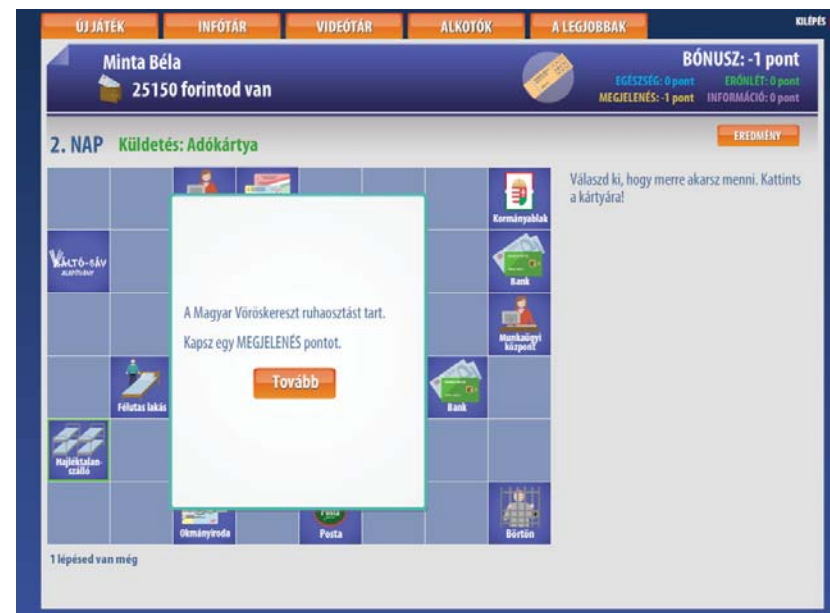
ÚJ JÁTÉK INFÓTÁR VIDEÓTÁR ALKOTÓK A LEGJOBBAK KILÉPÉS

Minta Béla
25150 forintod van

BÓNUSZ: -1 pont
EGÉSZSÉG: 0 pont ERŐNLÉT: 0 pont
MEGJELENÉS: -1 pont INFORMÁCIÓ: 0 pont

2. NAP Küldetés: Adókártya

EREDMÉNY

Válaszd ki, hogy merre akarsz menni. Kattints a kártyára!

VÁLTÓ-SÁV ALAPÍTVÁNY

Kormányablak

Bank

Munkaügyi központ

Félutas lakás

Bank

Hajléktalanszálló

Okmányiroda

Posta

Posta

Börtön

A Magyar Vöröskereszt ruhaosztást tart.

Kapsz egy MEGJELENÉS pontot.

Tovább

1 lépésed van még